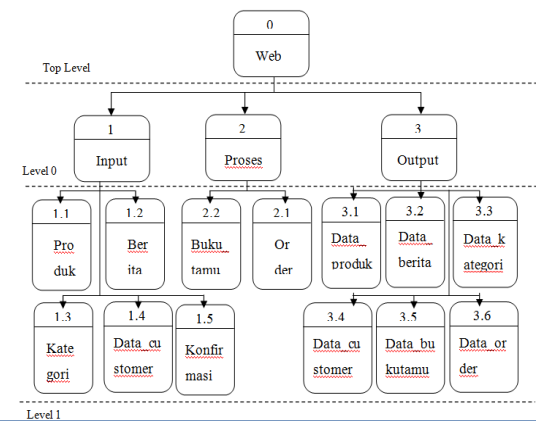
0
Web

Top Level

1
Input

2
Proses

3
Output

Level 0

1.1
Pro duk

1.2
Ber ita

2.2
Buku tamu

2.1
Or der

3.1
Data produk

3.2
Data berita

3.3
Data_k ategori

1.3
Kate gori

1.4
Data_cu stomer

1.5
Konfir masi

3.4
Data_cu stomer

3.5
Data_bu kutamu

3.6
Data_or der

Level 1